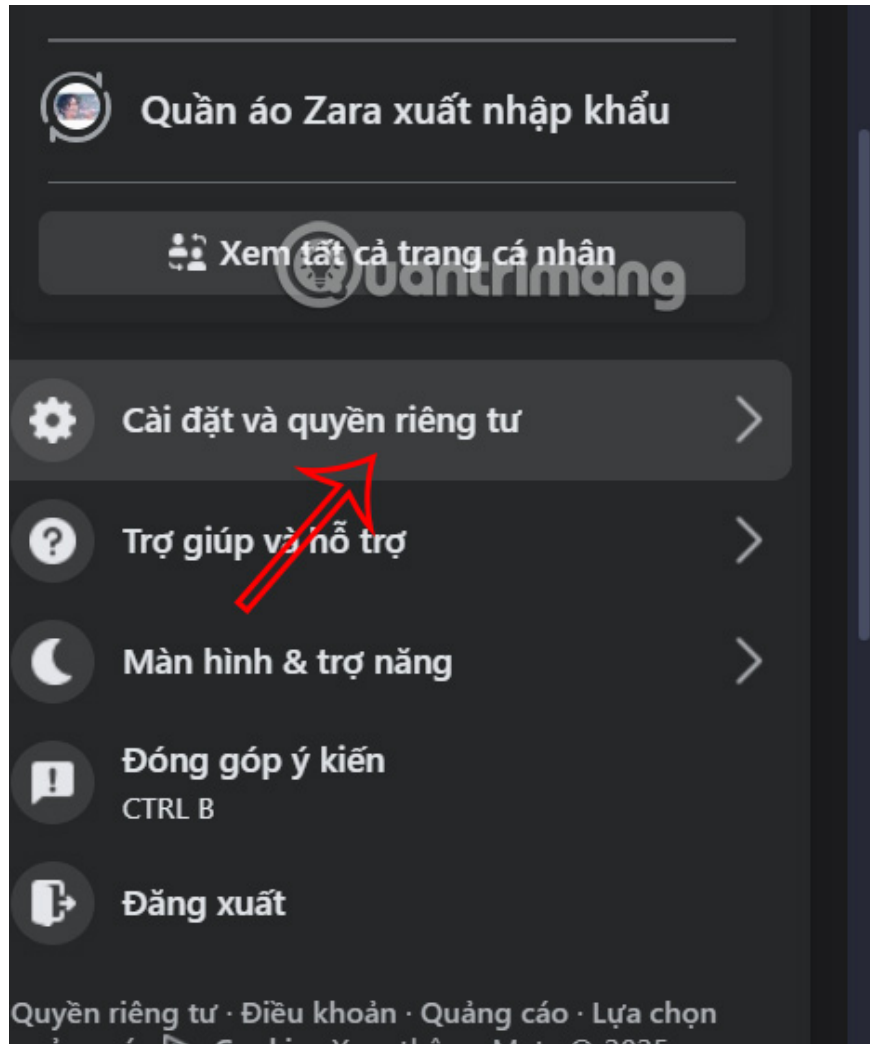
Quần áo Zara xuất nhập khẩu

Xem tất cả trang cá nhân

Quantrimang

Cài đặt và quyền riêng tư

Trợ giúp và hỗ trợ

Màn hình & trợ năng

Đóng góp ý kiến
CTRL B

Đăng xuất

Quyền riêng tư · Điều khoản · Quảng cáo · Lựa chọn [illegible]